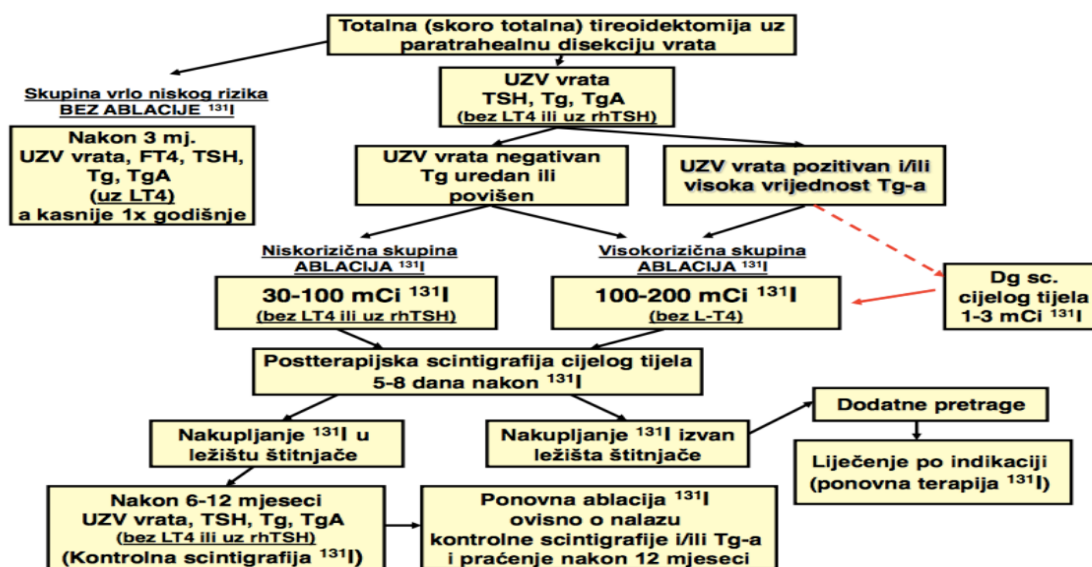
Totalna (skoro totalna) tireoidektomija uz paratrahealnu disekciju vrata

Skupina vrlo niskog rizika
BEZ ABLACIJE $^{131}$I

Nakon 3 mj.
UZV vrata, FT4, TSH, Tg, TgA
(uz LT4)
a kasnije 1x godišnje

UZV vrata
TSH, Tg, TgA
(bez LT4 ili uz rhTSH)

UZV vrata negativan
Tg uredan ili povišen

UZV vrata pozitivan i/ili visoka vrijednost Tg-a

Niskorizična skupina
ABLACIJA $^{131}$I

30-100 mCi $^{131}$I
(bez LT4 ili uz rhTSH)

Visokorizična skupina
ABLACIJA $^{131}$I

100-200 mCi $^{131}$I
(bez L-T4)

Dg sc. cijelog tijela
1-3 mCi $^{131}$I

Postterapijska scintigrafija cijelog tijela
5-8 dana nakon $^{131}$I

Nakupljanje $^{131}$I u ležištu štitnjače

Nakupljanje $^{131}$I izvan ležišta štitnjače

Dodatne pretrage

Liječenje po indikaciji
(ponovna terapija $^{131}$I)

Nakon 6-12 mjeseci
UZV vrata, TSH, Tg, TgA
(bez LT4 ili uz rhTSH)
(Kontrolna scintigrafija $^{131}$I)

Ponovna ablacija $^{131}$I
ovisno o nalazu
kontrolne scintigrafije i/ili Tg-a
i praćenje nakon 12 mjeseci